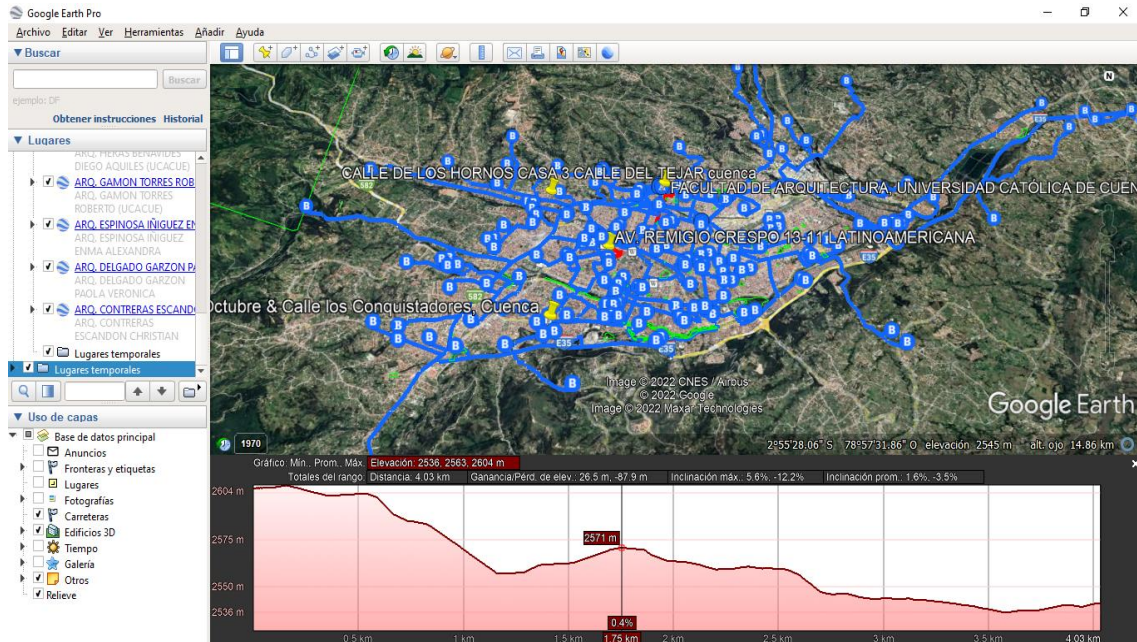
Google Earth Pro

Archivo Editar Ver Herramientas Añadir Ayuda

▼ Buscar

Buscar

ejemplo: DF

Obtener instrucciones Historial

▼ Lugares

ARQ. HERAS BENAVIDES DIEGO AQUILES (UCACUE)

ARQ. GAMON TORRES ROB

ARQ. GAMON TORRES ROBERTO (UCACUE)

ARQ. ESPINOSA ÍÑIGUEZ EN

ARQ. ESPINOSA IÑIGUEZ ENMA ALEXANDRA

ARQ. DELGADO GARZON PA

ARQ. DELGADO GARZON PAOLA VERONICA

ARQ. CONTRERAS ESCANDO

ARQ. CONTRERAS ESCANDON CHRISTIAN

Lugares temporales

Lugares temporales

▼ Uso de capas

Base de datos principal

Anuncios

Fronteras y etiquetas

Lugares

Fotografías

Carreteras

Edificios 3D

Tiempo

Galería

Otros

Relieve

CALLE DE LOS HORNOS CASA 3 CALLE DEL TEJAR cuenca

FACULTAD DE ARQUITECTURA, UNIVERSIDAD CATÓLICA DE CUEN

AV. REMIGIO CRESPO 13-11 LATINOAMERICANA

Octubre & Calle los Conquistadores, Cuenca

S82

E35

Image © 2022 CNES / Airbus
© 2022 Google
Image © 2022 Maxar Technologies

Google Earth

1970

2°55'28.06" S 78°57'31.86" O elevación 2545 m alt. ojo 14.86 km

Gráfico: Mín., Prom., Máx. Elevación: 2536, 2563, 2604 m

Totales del rango: Distancia: 4.03 km Ganancia/Pérd. de elev.: 26.5 m, -87.9 m Inclinación máx.: 5.6%, -12.2% Inclinación prom.: 1.6%, -3.5%

2604 m

2575 m

2550 m

2536 m

2571 m

0.4%

0.5 km 1 km 1.5 km 1.75 km 2 km 2.5 km 3 km 3.5 km 4.03 km